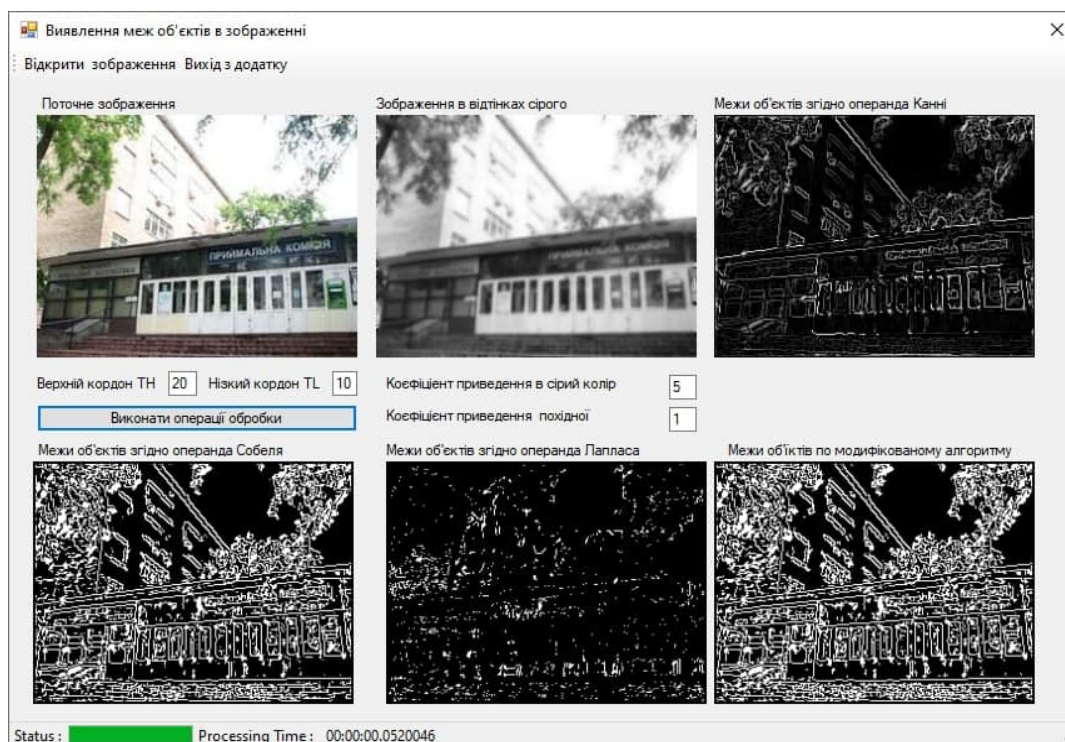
Виявлення меж об'єктів в зображенні

Відкрити зображення Вихід з додатку

Поточне зображення

ПРИЙМАЛЬНА КОМІСІЯ

Зображення в відтінках сірого

Межи об'єктів згідно операнда Канні

Верхній кордон TH 20 Нізкий кордон TL 10

Виконати операції обробки

Коефіцієнт приведення в сірий колір 5

Коефіцієнт приведення похідної 1

Межи об'єктів згідно операнда Собеля

Межи об'єктів згідно операнда Лапласа

Межи об'ктів по модифікованому алгоритму

Status : Processing Time : 00:00:00.0520046